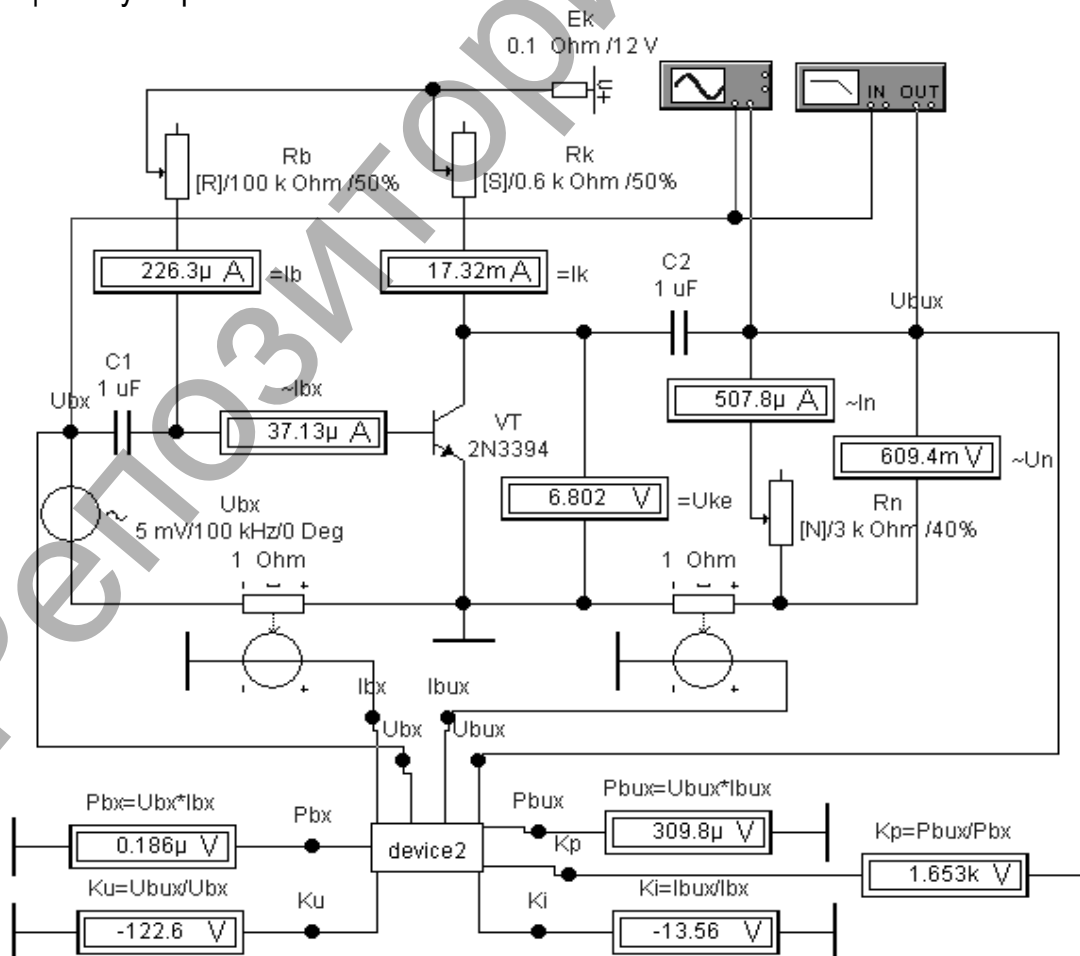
Ek
0.1 Ohm /12 V

IN OUT

Rb
[R]/100 k Ohm /50%

Rk
[S]/0.6 k Ohm /50%

226.3µ A =Ib

17.32m A =Ik

C2
1 uF

Ubux

C1
1 uF

~Ibx

Ubx

37.13µ A

VT
2N3394

507.8µ A ~In

609.4m V ~Un

6.802 V =Uke

Rn
[N]/3 k Ohm /40%

Ubx
5 mV/100 kHz/0 Deg

1 Ohm

1 Ohm

Ibx Ibux

Ubx Ubux

Pbx=Ubx*Ibx

Pbx

0.186µ V

Pbux

Pbux=Ubux*Ibux

309.8µ V

device2

Kp

Kp=Pbux/Pbx

1.653k V

Ku=Ubux/Ubx

Ku

-122.6 V

Ki

Ki=Ibux/Ibx

-13.56 V

репозиторий